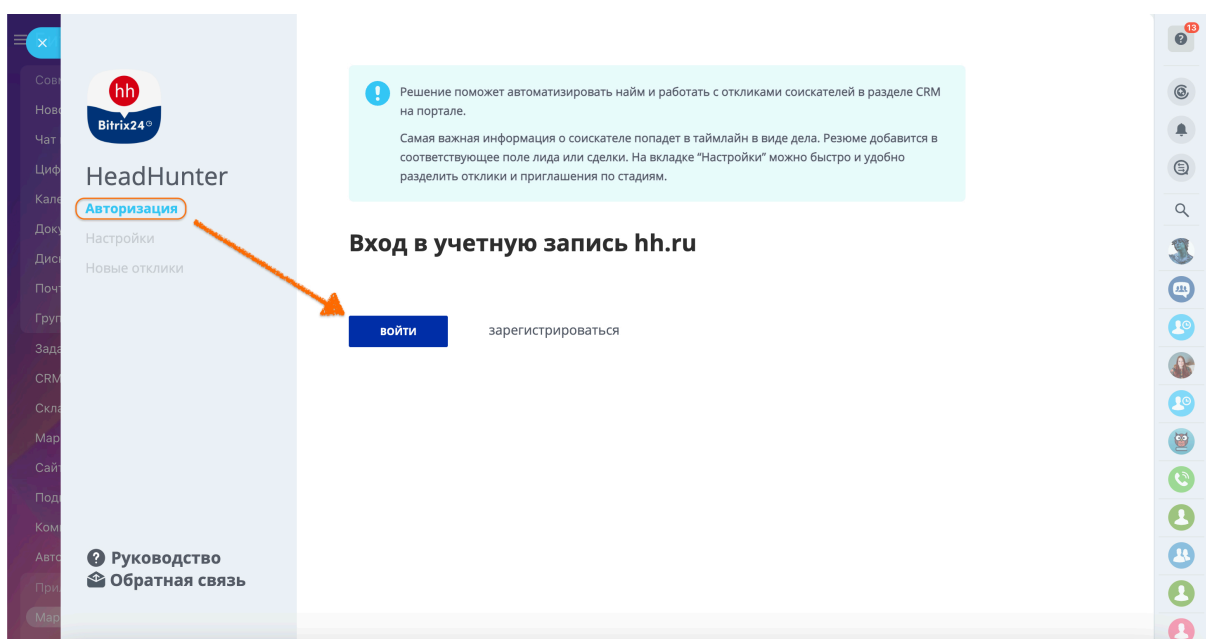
Сов
Нов
Чат
Циф
Кале
Доку
Дис
Почт
Груп
Зада
CRM
Скла
Мар
Сайт
Под
Ком
Авто
При
Мар

hh
Bitrix24

HeadHunter
Авторизация
Настройки
Новые отклики

Решение поможет автоматизировать найм и работать с откликами соискателей в разделе CRM на портале.

Самая важная информация о соискателе попадет в таймлайн в виде дела. Резюме добавится в соответствующее поле лида или сделки. На вкладке "Настройки" можно быстро и удобно разделить отклики и приглашения по стадиям.

Вход в учетную запись hh.ru

войти
зарегистрироваться

Руководство
Обратная связь

13